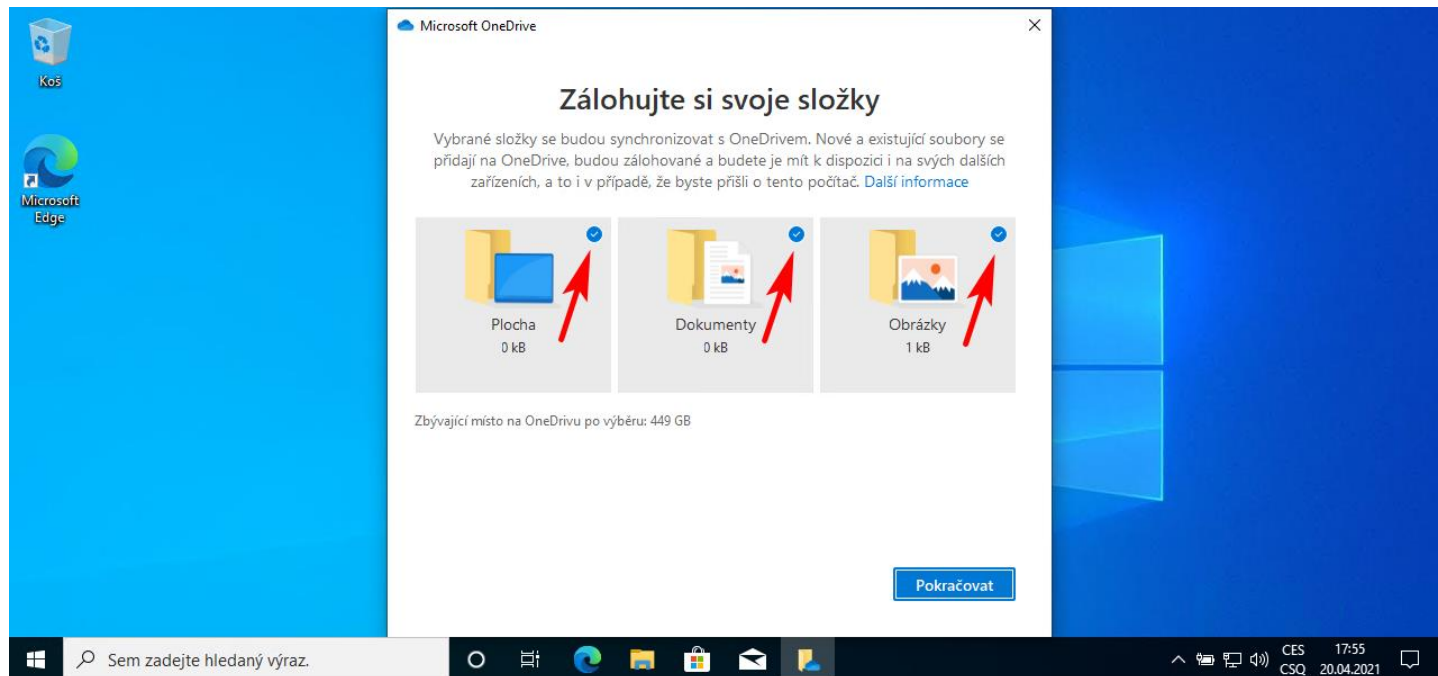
Koš

Microsoft Edge

Microsoft OneDrive

×

Zálohujte si svoje složky

Vybrané složky se budou synchronizovat s OneDrivem. Nové a existující soubory se přidají na OneDrive, budou zálohované a budete je mít k dispozici i na svých dalších zařízeních, a to i v případě, že byste přišli o tento počítač. Další informace

Plocha
0 kB

Dokumenty
0 kB

Obrázky
1 kB

Zbývající místo na OneDrivu po výběru: 449 GB

Pokračovat

Sem zadejte hledaný výraz.

CES
CSQ

17:55
20.04.2021